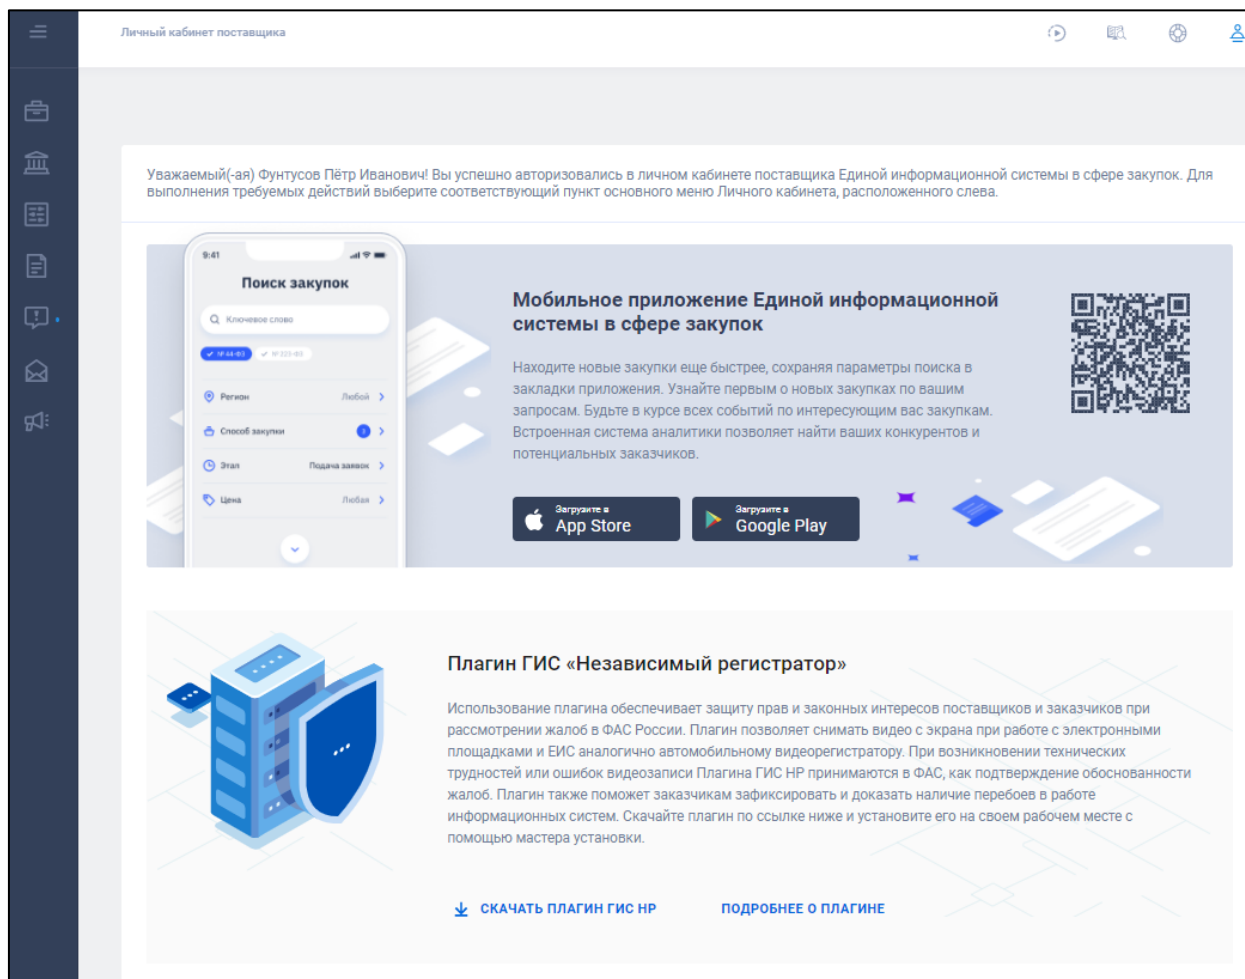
Личный кабинет поставщика

Уважаемый(-ая) Фунтусов Пётр Иванович! Вы успешно авторизовались в личном кабинете поставщика Единой информационной системы в сфере закупок. Для выполнения требуемых действий выберите соответствующий пункт основного меню Личного кабинета, расположенного слева.

9:41

Поиск закупок

Ключевое слово

№ 44-ФЗ

№ 223-ФЗ

Регион Любой

Способ закупки

Этап Подача заявок

Цена Любая

Мобильное приложение Единой информационной системы в сфере закупок

Находите новые закупки еще быстрее, сохраняя параметры поиска в закладки приложения. Узнайте первым о новых закупках по вашим запросам. Будьте в курсе всех событий по интересующим вас закупкам. Встроенная система аналитики позволяет найти ваших конкурентов и потенциальных заказчиков.

Загрузите в App Store

Загрузите в Google Play

Плагин ГИС «Независимый регистратор»

Использование плагина обеспечивает защиту прав и законных интересов поставщиков и заказчиков при рассмотрении жалоб в ФАС России. Плагин позволяет снимать видео с экрана при работе с электронными площадками и ЕИС аналогично автомобильному видеорегистратору. При возникновении технических трудностей или ошибок видеозаписи Плагина ГИС НР принимаются в ФАС, как подтверждение обоснованности жалоб. Плагин также поможет заказчикам зафиксировать и доказать наличие перебоев в работе информационных систем. Скачайте плагин по ссылке ниже и установите его на своем рабочем месте с помощью мастера установки.

СКАЧАТЬ ПЛАГИН ГИС НР

ПОДРОБНЕЕ О ПЛАГИНЕ